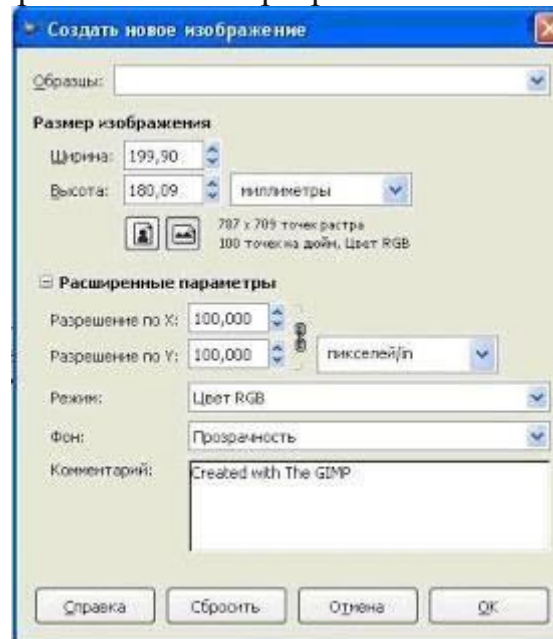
Создать новое изображение

Образцы:

Размер изображения

Ширина: 199,90

Высота: 180,09 миллиметры

787 x 709 точек растра
100 точек на дюйм, Цвет RGB

Расширенные параметры

Разрешение по X: 100,000

Разрешение по Y: 100,000 пикселей/in

Режим: Цвет RGB

Фон: Прозрачность

Комментарий: Created with The GIMP

Справка Сбросить Отмена OK